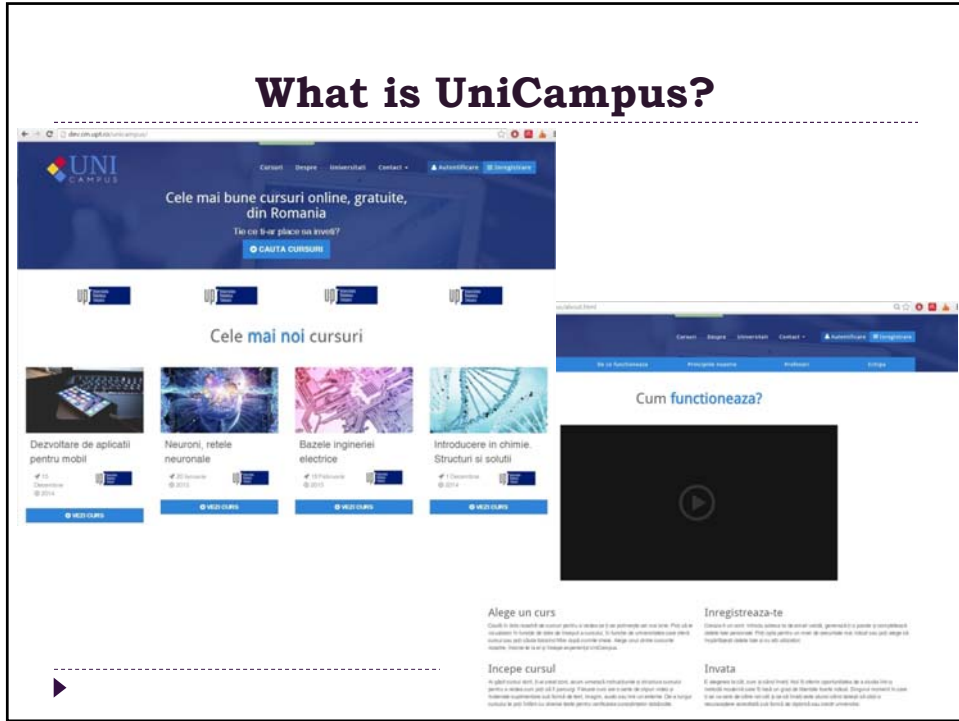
What is UniCampus?

dev.cm.upt.ro/unicampus/

UNI CAMPUS

Cursuri Despre Universitati Contact

Autentificare Inregistrare

Cele mai bune cursuri online, gratuite, din Romania

Tie ce ti-ar place sa inveti?

CAUTA CURSURI

Cele mai noi cursuri

Dezvoltare de aplicatii pentru mobil

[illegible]

VEZI CURS

Neuroni, retele neuronale

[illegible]

VEZI CURS

Bazele ingineriei electrice

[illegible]

VEZI CURS

Introducere in chimie. Structuri si solutii

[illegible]

VEZI CURS

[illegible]/about.html

Cursuri Despre Universitati Contact

Autentificare Inregistrare

Cum functioneaza?

Alege un curs

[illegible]

Inregistreaza-te

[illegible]

Incepe cursul

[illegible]

Invata

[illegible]